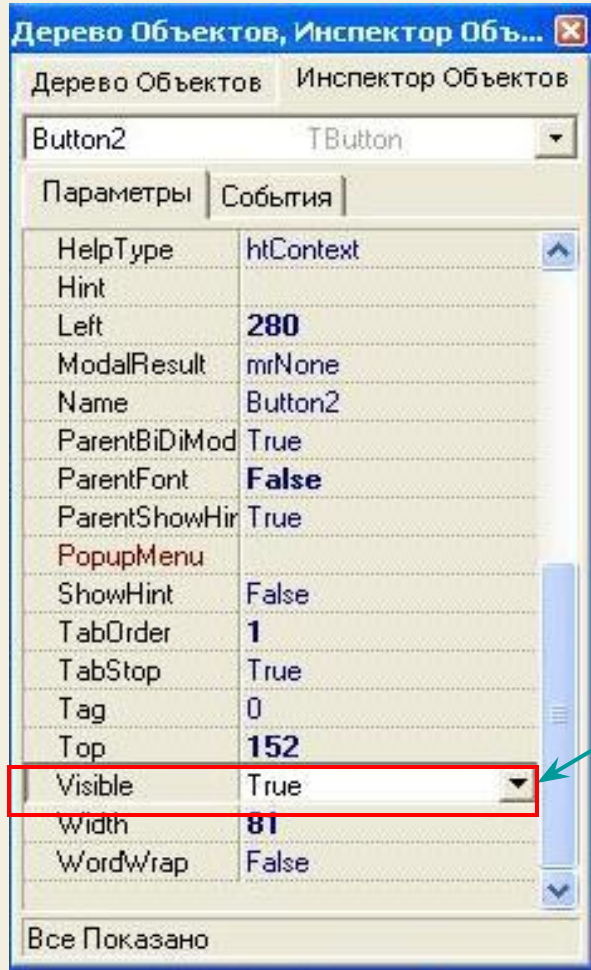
Дерево Объектов, Инспектор Объ...

Дерево Объектов | Инспектор Объектов

Button2 TButton

Параметры | События

| | |
|---|---|
| HelpType | htContext |
| Hint | |
| Left | 280 |
| ModalResult | mrNone |
| Name | Button2 |
| ParentBiDiMod | True |
| ParentFont | False |
| ParentShowHir | True |
| PopupMenu | |
| ShowHint | False |
| TabOrder | 1 |
| TabStop | True |
| Tag | 0 |
| Top | 152 |
| Visible | True |
| Width | 81 |
| WordWrap | False |

Все Показано